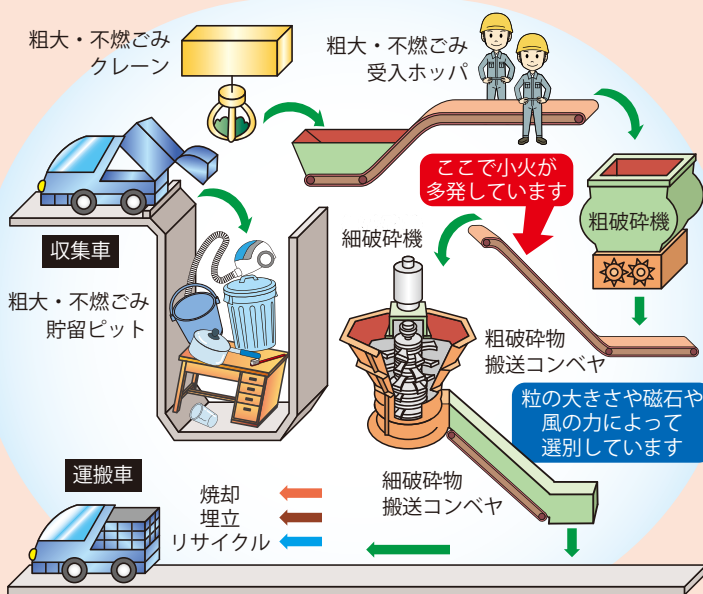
粗大・不燃ごみ
クレーン

粗大・不燃ごみ
受入ホッパ

ここで小火が
多発しています

粗破砕機

収集車

細破砕機

粗大・不燃ごみ
貯留ピット

粗破砕物
搬送コンベヤ

粒の大きさや磁石や
風の力によって
選別しています

運搬車

細破砕物
搬送コンベヤ

焼却
埋立
リサイクル